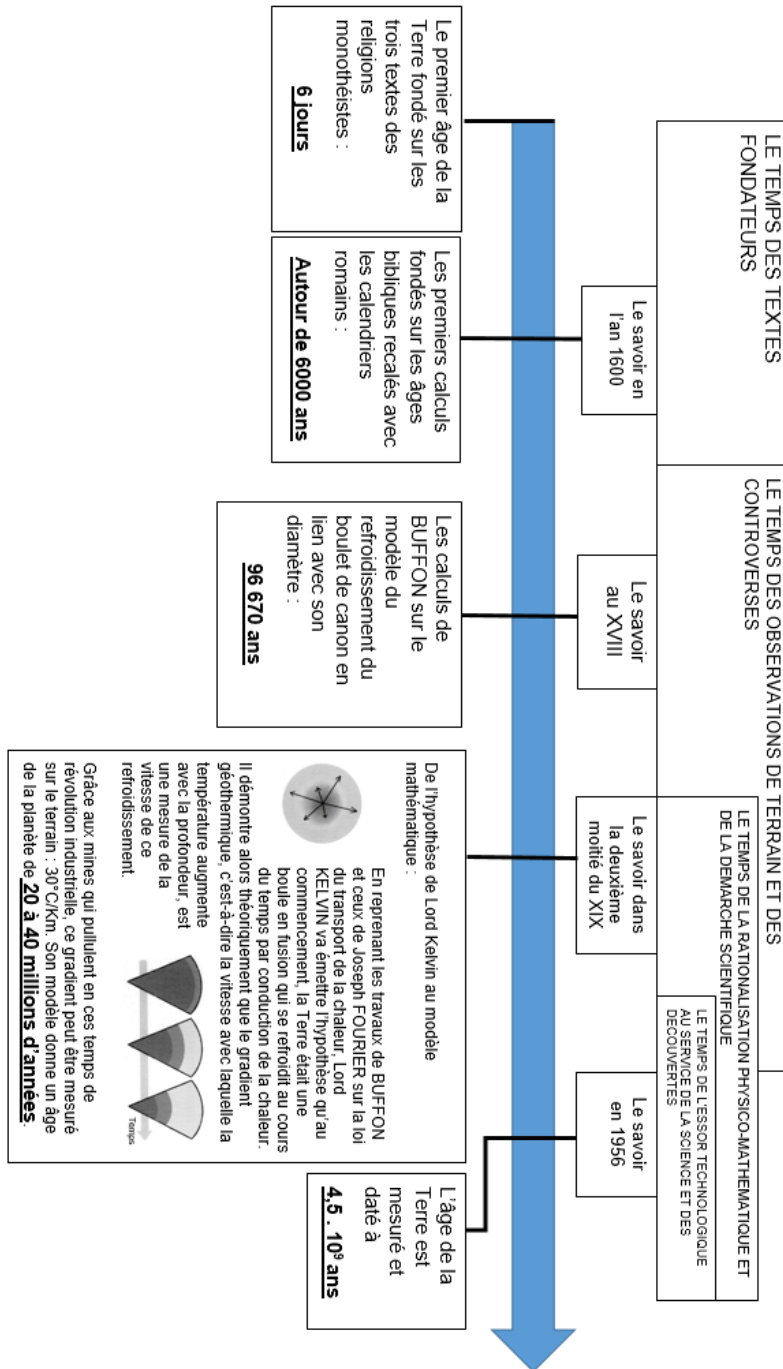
LE TEMPS DES TEXTES FONDATEURS

LE TEMPS DES OBSERVATIONS DE TERRAIN ET DES CONTROVERSES

LE TEMPS DE LA RATIONALISATION PHYSICO-MATHEMATIQUE ET DE LA DEMARCHE SCIENTIFIQUE

LE TEMPS DE L'ESSOR TECHNOLOGIQUE AU SERVICE DE LA SCIENCE ET DES DECOUVERTES

Le savoir en l'an 1600

Le savoir au XVIII

Le savoir dans la deuxième moitié du XIX

Le savoir en 1956

Le premier âge de la Terre fondé sur les trois textes des religions monothéistes :

6 jours

Les premiers calculs fondés sur les âges bibliques recalés avec les calendriers romains :

Autour de 6000 ans

Les calculs de BUFFON sur le modèle du refroidissement du boulet de canon en lien avec son diamètre :

96 670 ans

De l'hypothèse de Lord Kelvin au modèle mathématique :

En reprenant les travaux de BUFFON et ceux de Joseph FOURIER sur la loi du transport de la chaleur, Lord KELVIN va émettre l'hypothèse qu'au commencement, la Terre était une boule en fusion qui se refroidit au cours du temps par conduction de la chaleur.

Il démontre alors théoriquement que le gradient géothermique, c'est-à-dire la vitesse avec laquelle la température augmente avec la profondeur, est une mesure de la vitesse de ce refroidissement.

Temps

Grâce aux mines qui pullulent en ces temps de révolution industrielle, ce gradient peut être mesuré sur le terrain : 30°C/Km. Son modèle donne un âge de la planète de 20 à 40 millions d'années.

L'âge de la Terre est mesuré et daté à

4,5 . $10^9$ ans